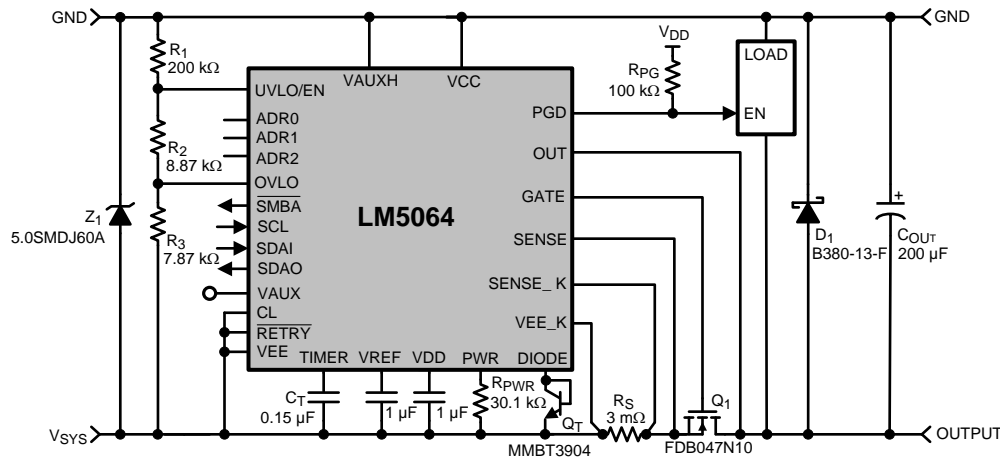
GND
GND
$R_1$
200 kΩ
VAUXH
VCC
$V_{DD}$
LOAD
$R_{PG}$
100 kΩ
UVLO/EN
ADR0
ADR1
PGD
EN
$R_2$
8.87 kΩ
ADR2
OUT
$\overline{OVLO}$
GATE
$Z_1$
5.0SMDJ60A
$\overline{SMBA}$
SCL
LM5064
SENSE
$D_1$
B380-13-F
$C_{OUT}$
200 µF
$R_3$
7.87 kΩ
SDAI
SDAO
SENSE_ K
VAUX
CL
VEE_K
$\overline{RETRY}$
VEE
TIMER
VREF
VDD
PWR
DIODE
$R_{PWR}$
30.1 kΩ
$C_T$
0.15 µF
1 µF
1 µF
$Q_T$
$R_S$
3 mΩ
$Q_1$
$V_{SYS}$
MMBT3904
FDB047N10
OUTPUT